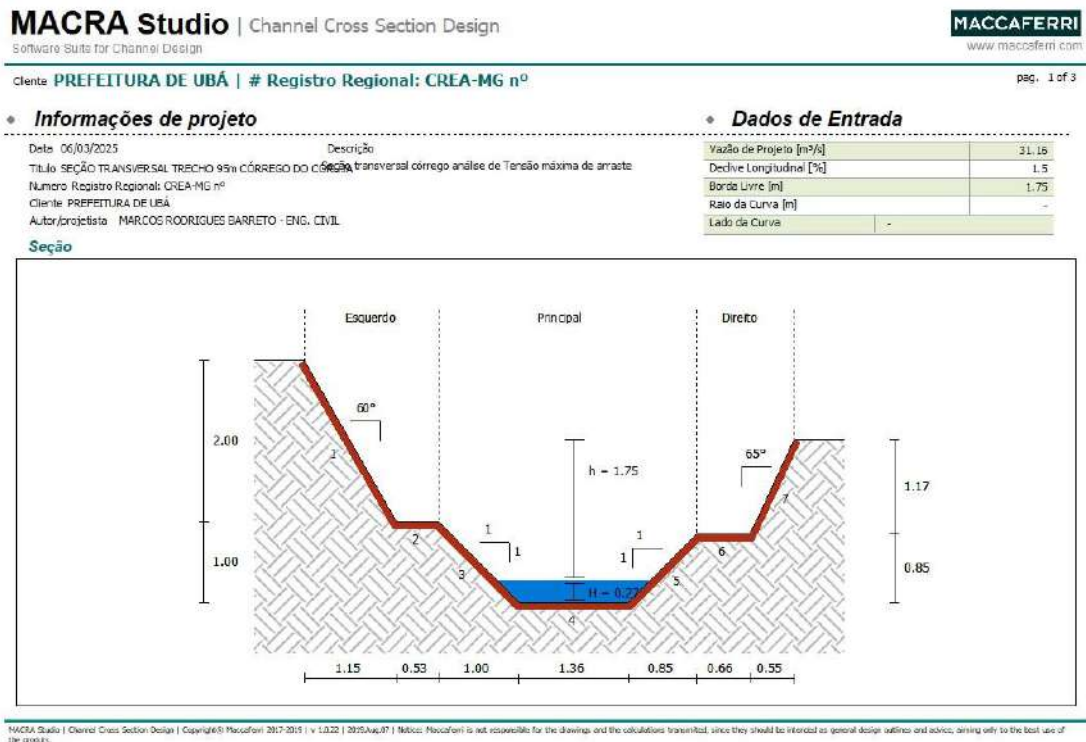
MACRA Studio | Channel Cross Section Design
Software Suite for Channel Design

MACCAFERRI
www.maccaferri.com

Cliente PREFEITURA DE UBÁ | # Registro Regional: CREA-MG nº

pag. 1 of 3

Informações de projeto

Data 06/03/2025
Título SEÇÃO TRANSVERSAL TRECHO 95m CÓRREGO DO CORSA
Numero Registro Regional: CREA-MG nº
Cliente PREFEITURA DE UBÁ
Autor/projetista MARCOS RODRIGUES BARRETO - ENG. CIVIL

Descrição
Seção transversal córrego análise de Tensão máxima de arraste

Dados de Entrada

| Vazão de Projeto [m³/s] | 31.16 |
|---|---|
| Declive Longitudinal [%] | 1.5 |
| Borda Livre [m] | 1.75 |
| Raio da Curva [m] | - |
| Lado da Curva | - |

Seção

Esquerdo
Principal
Direito
60°
65°
2.00
1.00
h = 1.75
1.17
0.85
H = 0.27
1
1
1
1
1
2
3
4
5
6
7
1.15
0.53
1.00
1.36
0.85
0.66
0.55

MACRA Studio | Channel Cross Section Design | Copyright© Maccaferri 2017-2019 | v 1.0.22 | 2019.Aug.07 | Notice: Maccaferri is not responsible for the drawings and the calculations transmitted, since they should be intended as general design outlines and advice, aiming only to the best use of the products.